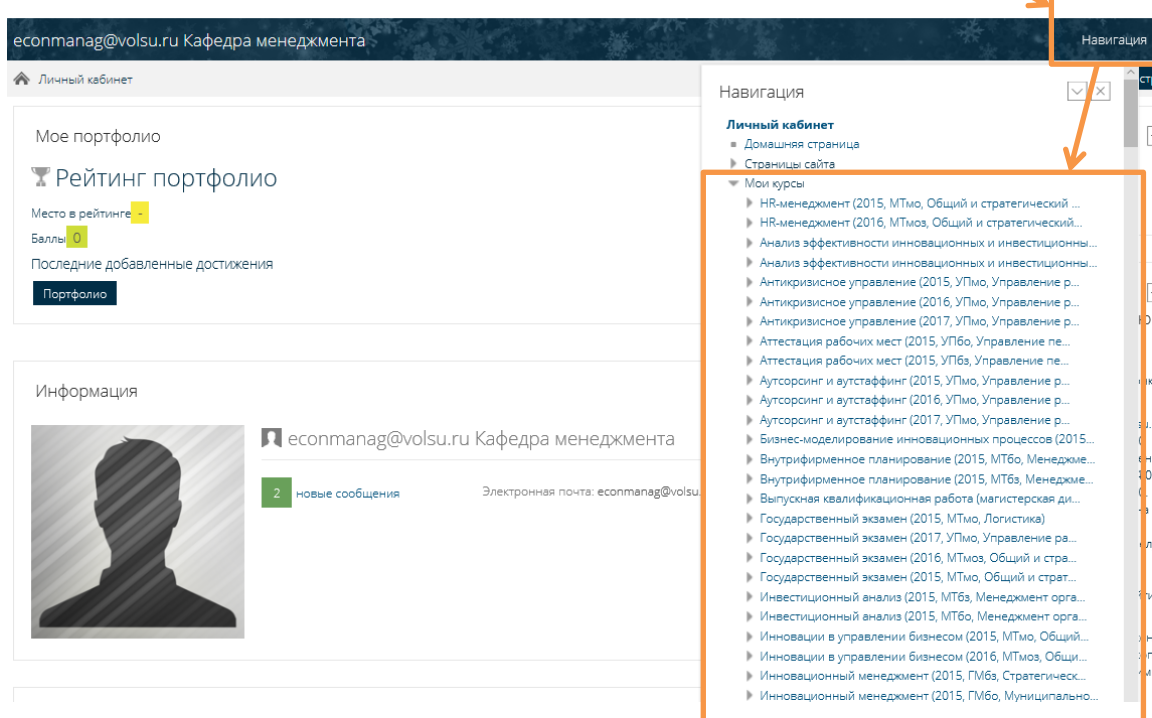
econmanag@volsu.ru Кафедра менеджмента

Навигация

Личный кабинет

Мое портфолио

Рейтинг портфолио

Место в рейтинге -

Баллы 0

Последние добавленные достижения

Портфолио

Информация

econmanag@volsu.ru Кафедра менеджмента

2 новые сообщения

Электронная почта: econmanag@volsu.

Навигация

Личный кабинет
Домашняя страница
Страницы сайта
Мои курсы
HR-менеджмент (2015, МТмо, Общий и стратегический ...
HR-менеджмент (2016, МТмоз, Общий и стратегический...
Анализ эффективности инновационных и инвестиционны...
Анализ эффективности инновационных и инвестиционны...
Антикризисное управление (2015, УПмо, Управление р...
Антикризисное управление (2016, УПмо, Управление р...
Антикризисное управление (2017, УПмо, Управление р...
Аттестация рабочих мест (2015, УПбо, Управление пе...
Аттестация рабочих мест (2015, УПбз, Управление пе...
Аутсорсинг и аутстаффинг (2015, УПмо, Управление р...
Аутсорсинг и аутстаффинг (2016, УПмо, Управление р...
Аутсорсинг и аутстаффинг (2017, УПмо, Управление р...
Бизнес-моделирование инновационных процессов (2015...
Внутрифирменное планирование (2015, МТбо, Менеджме...
Внутрифирменное планирование (2015, МТбз, Менеджме...
Выпускная квалификационная работа (магистерская ди...
Государственный экзамен (2015, МТмо, Логистика)
Государственный экзамен (2017, УПмо, Управление ра...
Государственный экзамен (2016, МТмоз, Общий и стра...
Государственный экзамен (2015, МТмо, Общий и страт...
Инвестиционный анализ (2015, МТбз, Менеджмент орга...
Инвестиционный анализ (2015, МТбо, Менеджмент орга...
Инновации в управлении бизнесом (2015, МТмо, Общий...
Инновации в управлении бизнесом (2016, МТмоз, Общи...
Инновационный менеджмент (2015, ГМбз, Стратегическ...
Инновационный менеджмент (2015, ГМбо, Муниципально...